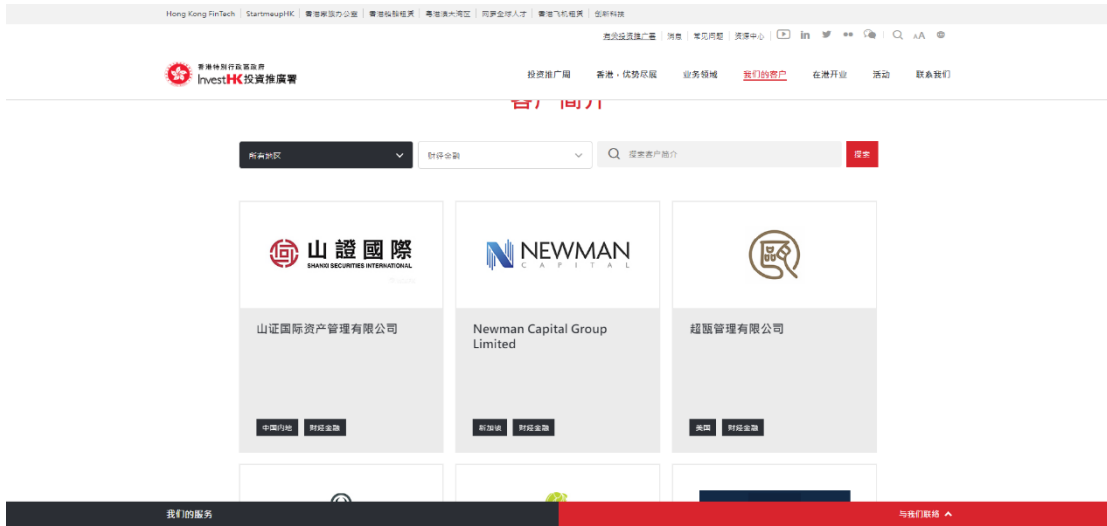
Hong Kong FinTech | StartmeupHK | 香港家族办公室 | 香港船舶租赁 | 粤港澳大湾区 | 同享全球人才 | 香港飞机租赁 | 创新科技

澳门投资推广署 | 消息 | 常见问题 | 资源中心 | A A

香港特别行政区政府 InvestHK 投資推廣署

投资推广局 香港，优势尽现 业务领域 我们的客户 在港开业 活动 联系我们

客户简介

所有地区 财经金融 搜索客户简介 搜索

山證國際 SHANXI SECURITIES INTERNATIONAL

山证国际资产管理有限公司

中国内地 财经金融

NEWMAN CAPITAL

Newman Capital Group Limited

新加坡 财经金融

超甄管理有限公司

美国 财经金融

我们的服务

与我们联络